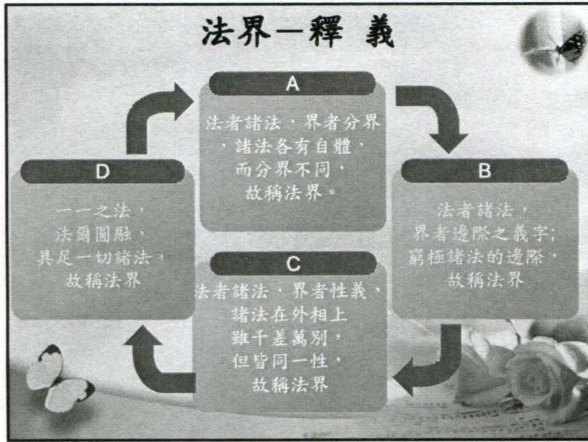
法界—釋 義

A

法者諸法，界者分界，諸法各有自體，而分界不同，故稱法界。

B

法者諸法，界者邊際之義字；窮極諸法的邊際，故稱法界

C

法者諸法，界者性義，諸法在外相上雖千差萬別，但皆同一性，故稱法界

D

一一之法，法爾圓融，具足一切諸法，故稱法界